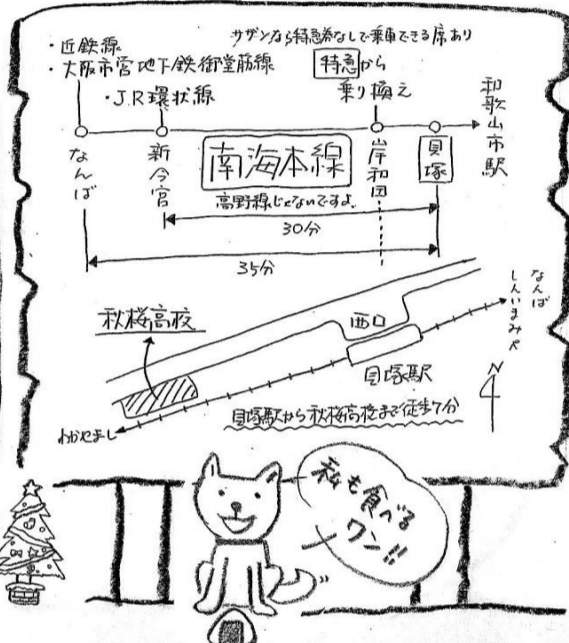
・近鉄線
・大阪市営地下鉄御堂筋線
・JR環状線
サザンなら特急券なしで乗車できる席あり
特急から
乗り換え
和歌山市駅
なんば
新今宮
南海本線
岸和田
貝塚
高野線じゃないですよ。
30分
35分
秋桜高校
西口
貝塚駅
なんば
しんいまみや
N
わかやまし
貝塚駅から秋桜高校まで徒歩7分
秋も食べるワン!!